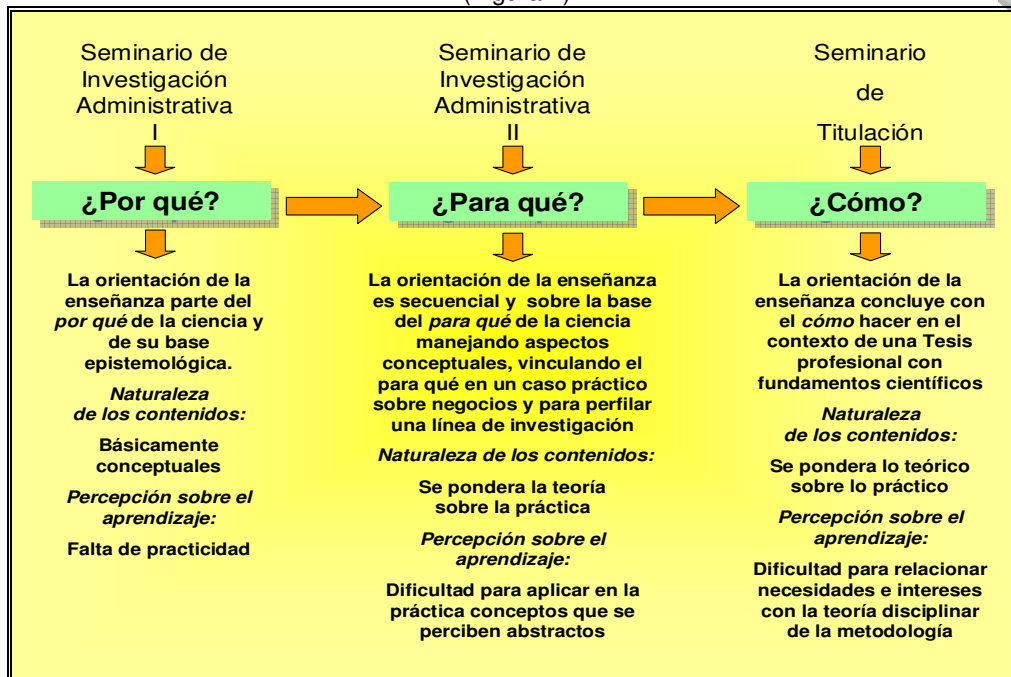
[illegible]

Seminario de Investigación Administrativa I

¿Por qué?

La orientación de la enseñanza parte del *por qué* de la ciencia y de su base epistemológica.

*Naturaleza de los contenidos:*

Básicamente conceptuales

*Percepción sobre el aprendizaje:*

Falta de practicidad

Seminario de Investigación Administrativa II

¿Para qué?

La orientación de la enseñanza es secuencial y sobre la base del *para qué* de la ciencia manejando aspectos conceptuales, vinculando el para qué en un caso práctico sobre negocios y para perfilar una línea de investigación

*Naturaleza de los contenidos:*

Se pondera la teoría sobre la práctica

*Percepción sobre el aprendizaje:*

Dificultad para aplicar en la práctica conceptos que se perciben abstractos

Seminario de Titulación

¿Cómo?

La orientación de la enseñanza concluye con el *cómo* hacer en el contexto de una Tesis profesional con fundamentos científicos

*Naturaleza de los contenidos:*

Se pondera lo teórico sobre lo práctico

*Percepción sobre el aprendizaje:*

Dificultad para relacionar necesidades e intereses con la teoría disciplinar de la metodología